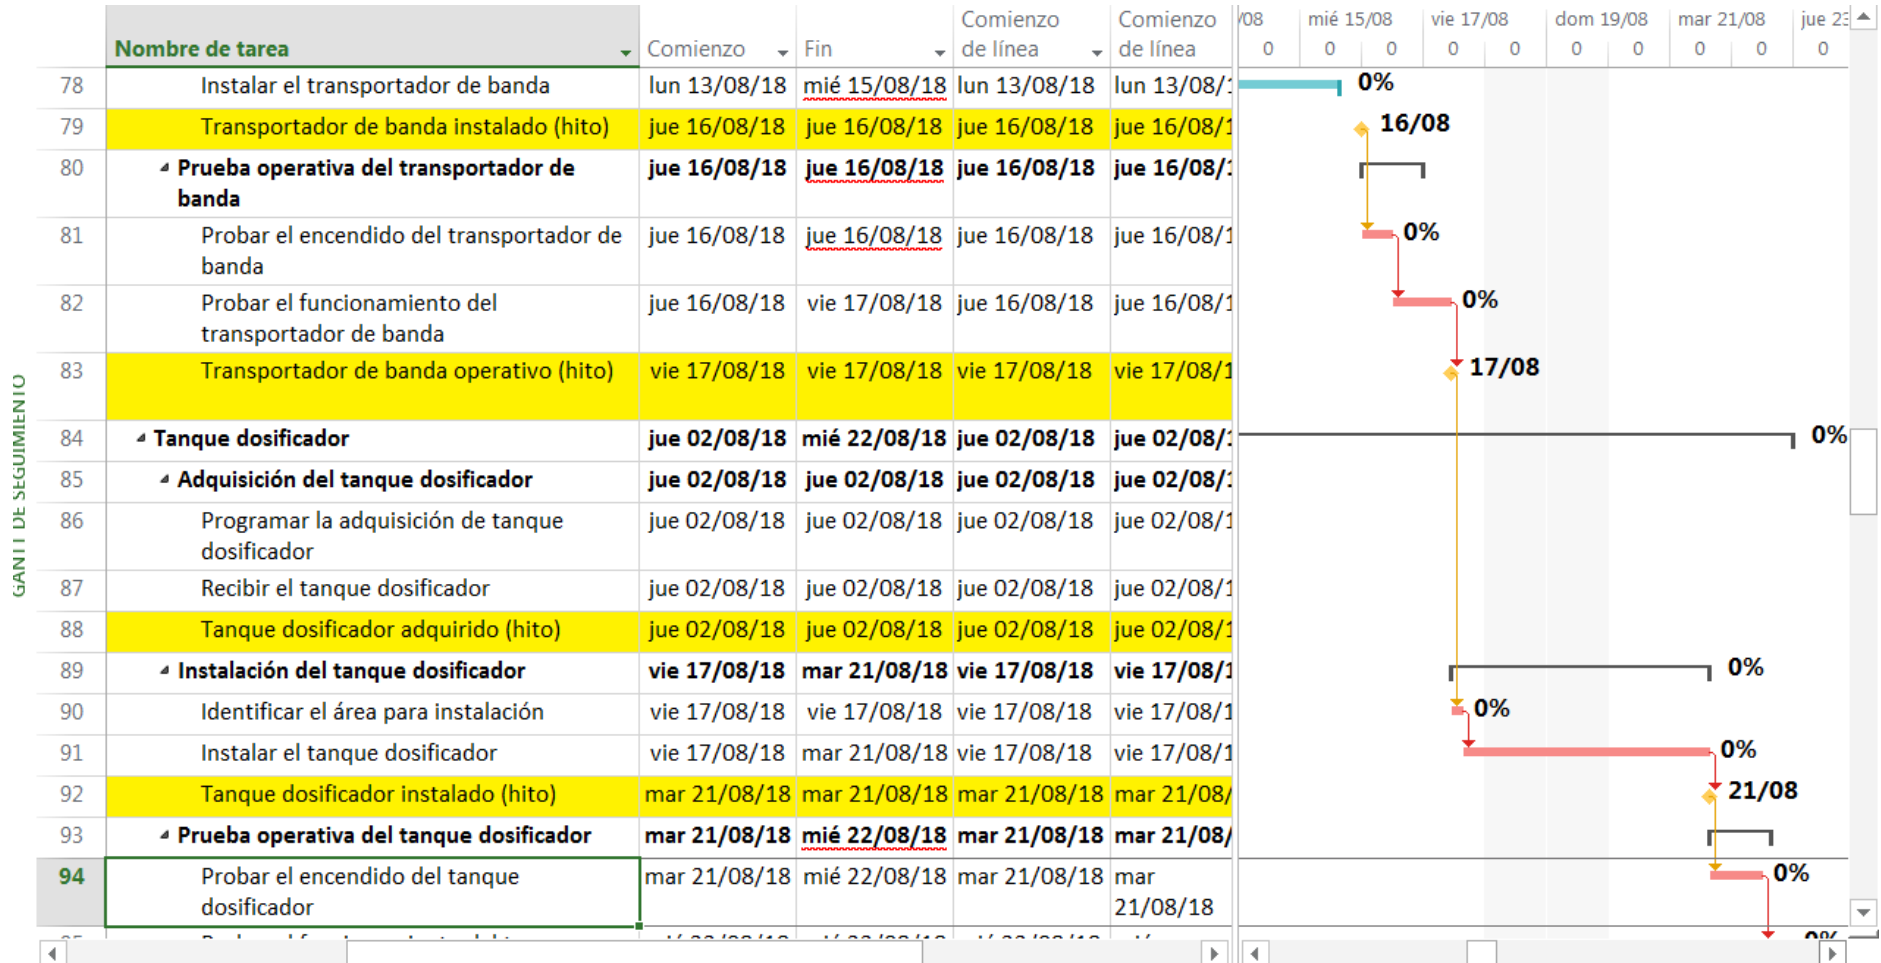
GANTT DE SEGUIMIENTO

| | Nombre de tarea | Comienzo | Fin | Comienzo de línea | Comienzo de línea |
|---|---|---|---|---|---|
| 78 | Instalar el transportador de banda | lun 13/08/18 | mié 15/08/18 | lun 13/08/18 | lun 13/08/1 |
| 79 | Transportador de banda instalado (hito) | jue 16/08/18 | jue 16/08/18 | jue 16/08/18 | jue 16/08/1 |
| 80 | Prueba operativa del transportador de banda | jue 16/08/18 | jue 16/08/18 | jue 16/08/18 | jue 16/08/1 |
| 81 | Probar el encendido del transportador de banda | jue 16/08/18 | jue 16/08/18 | jue 16/08/18 | jue 16/08/1 |
| 82 | Probar el funcionamiento del transportador de banda | jue 16/08/18 | vie 17/08/18 | jue 16/08/18 | jue 16/08/1 |
| 83 | Transportador de banda operativo (hito) | vie 17/08/18 | vie 17/08/18 | vie 17/08/18 | vie 17/08/1 |
| 84 | Tanque dosificador | jue 02/08/18 | mié 22/08/18 | jue 02/08/18 | jue 02/08/1 |
| 85 | Adquisición del tanque dosificador | jue 02/08/18 | jue 02/08/18 | jue 02/08/18 | jue 02/08/1 |
| 86 | Programar la adquisición de tanque dosificador | jue 02/08/18 | jue 02/08/18 | jue 02/08/18 | jue 02/08/1 |
| 87 | Recibir el tanque dosificador | jue 02/08/18 | jue 02/08/18 | jue 02/08/18 | jue 02/08/1 |
| 88 | Tanque dosificador adquirido (hito) | jue 02/08/18 | jue 02/08/18 | jue 02/08/18 | jue 02/08/1 |
| 89 | Instalación del tanque dosificador | vie 17/08/18 | mar 21/08/18 | vie 17/08/18 | vie 17/08/1 |
| 90 | Identificar el área para instalación | vie 17/08/18 | vie 17/08/18 | vie 17/08/18 | vie 17/08/1 |
| 91 | Instalar el tanque dosificador | vie 17/08/18 | mar 21/08/18 | vie 17/08/18 | vie 17/08/1 |
| 92 | Tanque dosificador instalado (hito) | mar 21/08/18 | mar 21/08/18 | mar 21/08/18 | mar 21/08/ |
| 93 | Prueba operativa del tanque dosificador | mar 21/08/18 | mié 22/08/18 | mar 21/08/18 | mar 21/08/ |
| 94 | Probar el encendido del tanque dosificador | mar 21/08/18 | mié 22/08/18 | mar 21/08/18 | mar 21/08/18 |

/08 mié 15/08 vie 17/08 dom 19/08 mar 21/08 jue 23
0 0 0 0 0 0 0 0 0 0

0%
16/08
0%
0%
17/08
0%
0%
0%
0%
21/08
0%